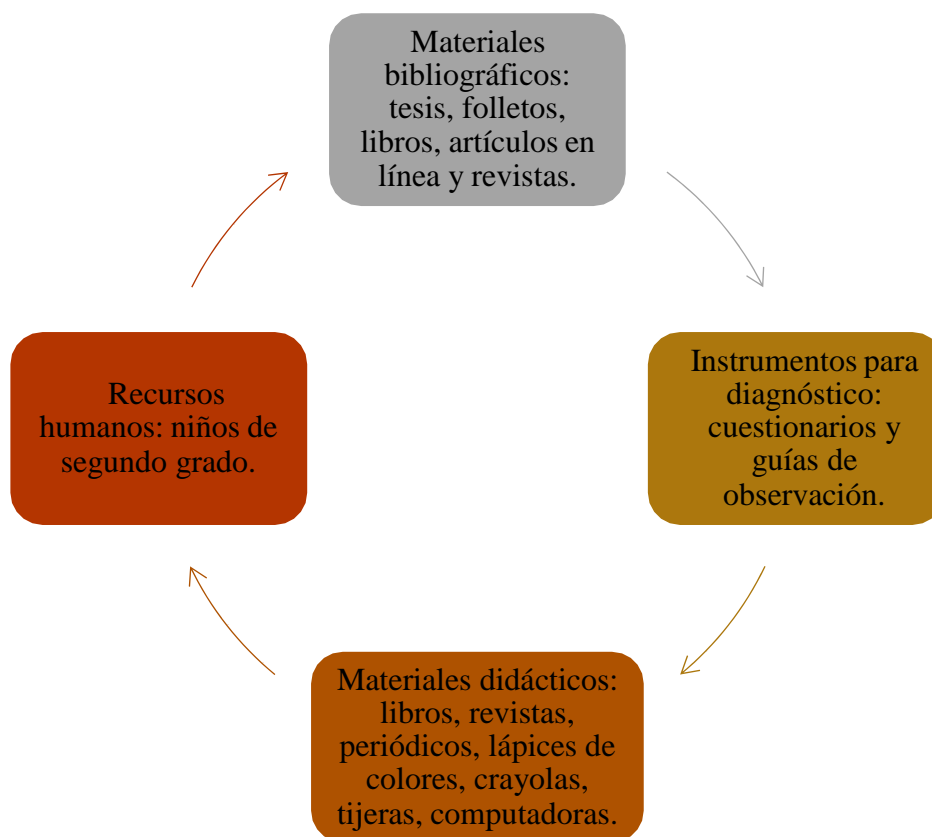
Materiales bibliográficos: tesis, folletos, libros, artículos en línea y revistas.

Instrumentos para diagnóstico: cuestionarios y guías de observación.

Materiales didácticos: libros, revistas, periódicos, lápices de colores, crayolas, tijeras, computadoras.

Recursos humanos: niños de segundo grado.